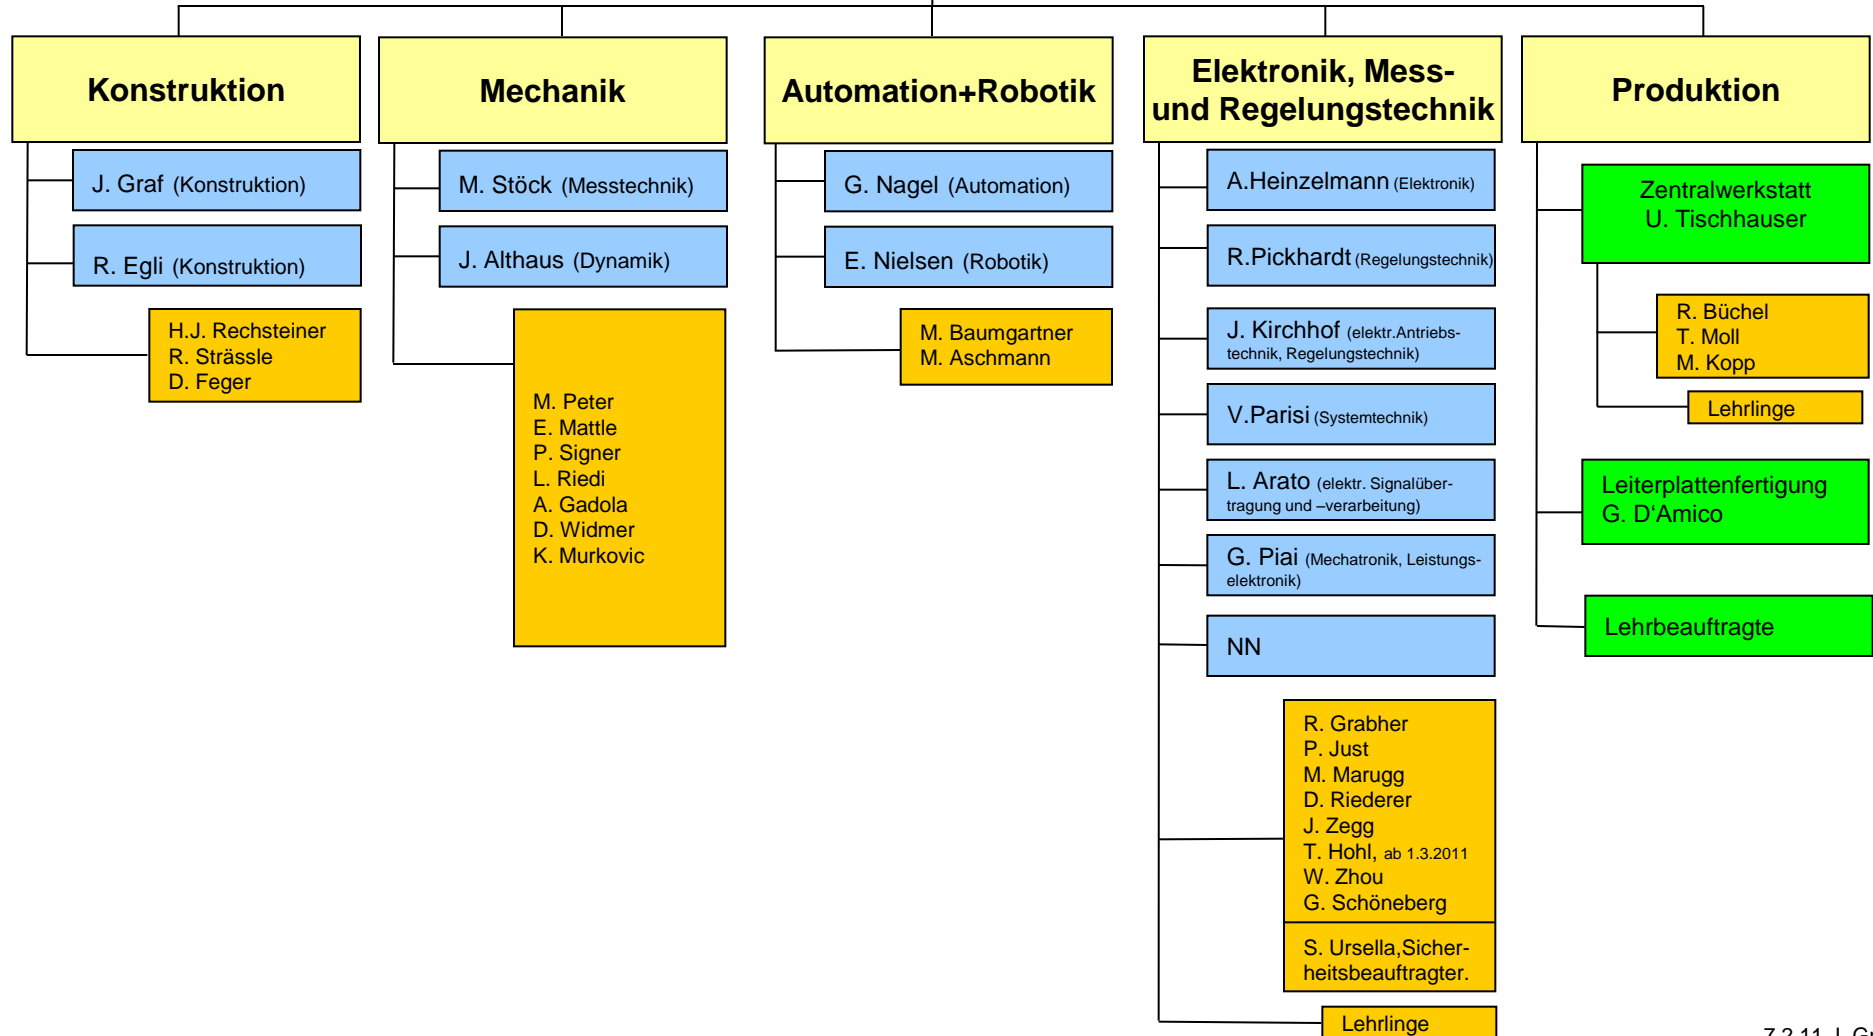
Konstruktion

J. Graf (Konstruktion)

R. Egli (Konstruktion)

H.J. Rechsteiner
R. Strässle
D. Feger

Mechanik

M. Stöck (Messtechnik)

J. Althaus (Dynamik)

M. Peter
E. Mattle
P. Signer
L. Riedi
A. Gadola
D. Widmer
K. Murkovic

Automation+Robotik

G. Nagel (Automation)

E. Nielsen (Robotik)

M. Baumgartner
M. Aschmann

Elektronik, Mess- und Regelungstechnik

A.Heinzelmann (Elektronik)

R.Pickhardt (Regelungstechnik)

J. Kirchhof (elektr.Antriebstechnik, Regelungstechnik)

V.Parisi (Systemtechnik)

L. Arato (elektr. Signalübertragung und –verarbeitung)

G. Piai (Mechatronik, Leistungselektronik)

NN

R. Grabher
P. Just
M. Marugg
D. Riederer
J. Zegg
T. Hohl, ab 1.3.2011
W. Zhou
G. Schöneberg

S. Ursella,Sicherheitsbeauftragter.

Lehrlinge

Produktion

Zentralwerkstatt
U. Tischhauser

R. Büchel
T. Moll
M. Kopp

Lehrlinge

Leiterplattenfertigung
G. D'Amico

Lehrbeauftragte

7.2.11 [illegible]